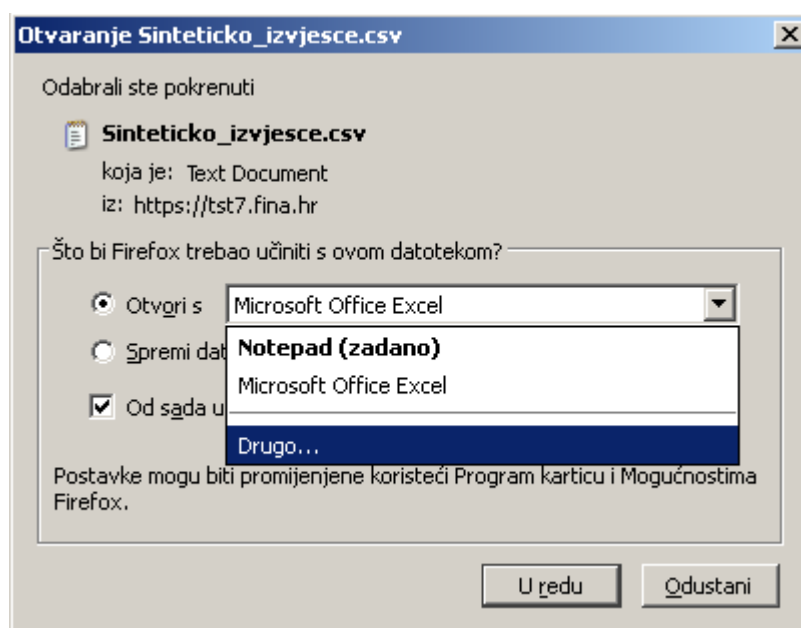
Otvaranje Sinteticko_izvjesce.csv

Odabrali ste pokrenuti

Sinteticko_izvjesce.csv

koja je: Text Document

iz: https://tst7.fina.hr

Što bi Firefox trebao učiniti s ovom datotekom?

Otvori s

Microsoft Office Excel

Spremi dat

Od sada u

Notepad (zadano)

Microsoft Office Excel

Drugo...

Postavke mogu biti promijenjene koristeći Program karticu i Mogućnostima Firefox.

U redu

Odustani